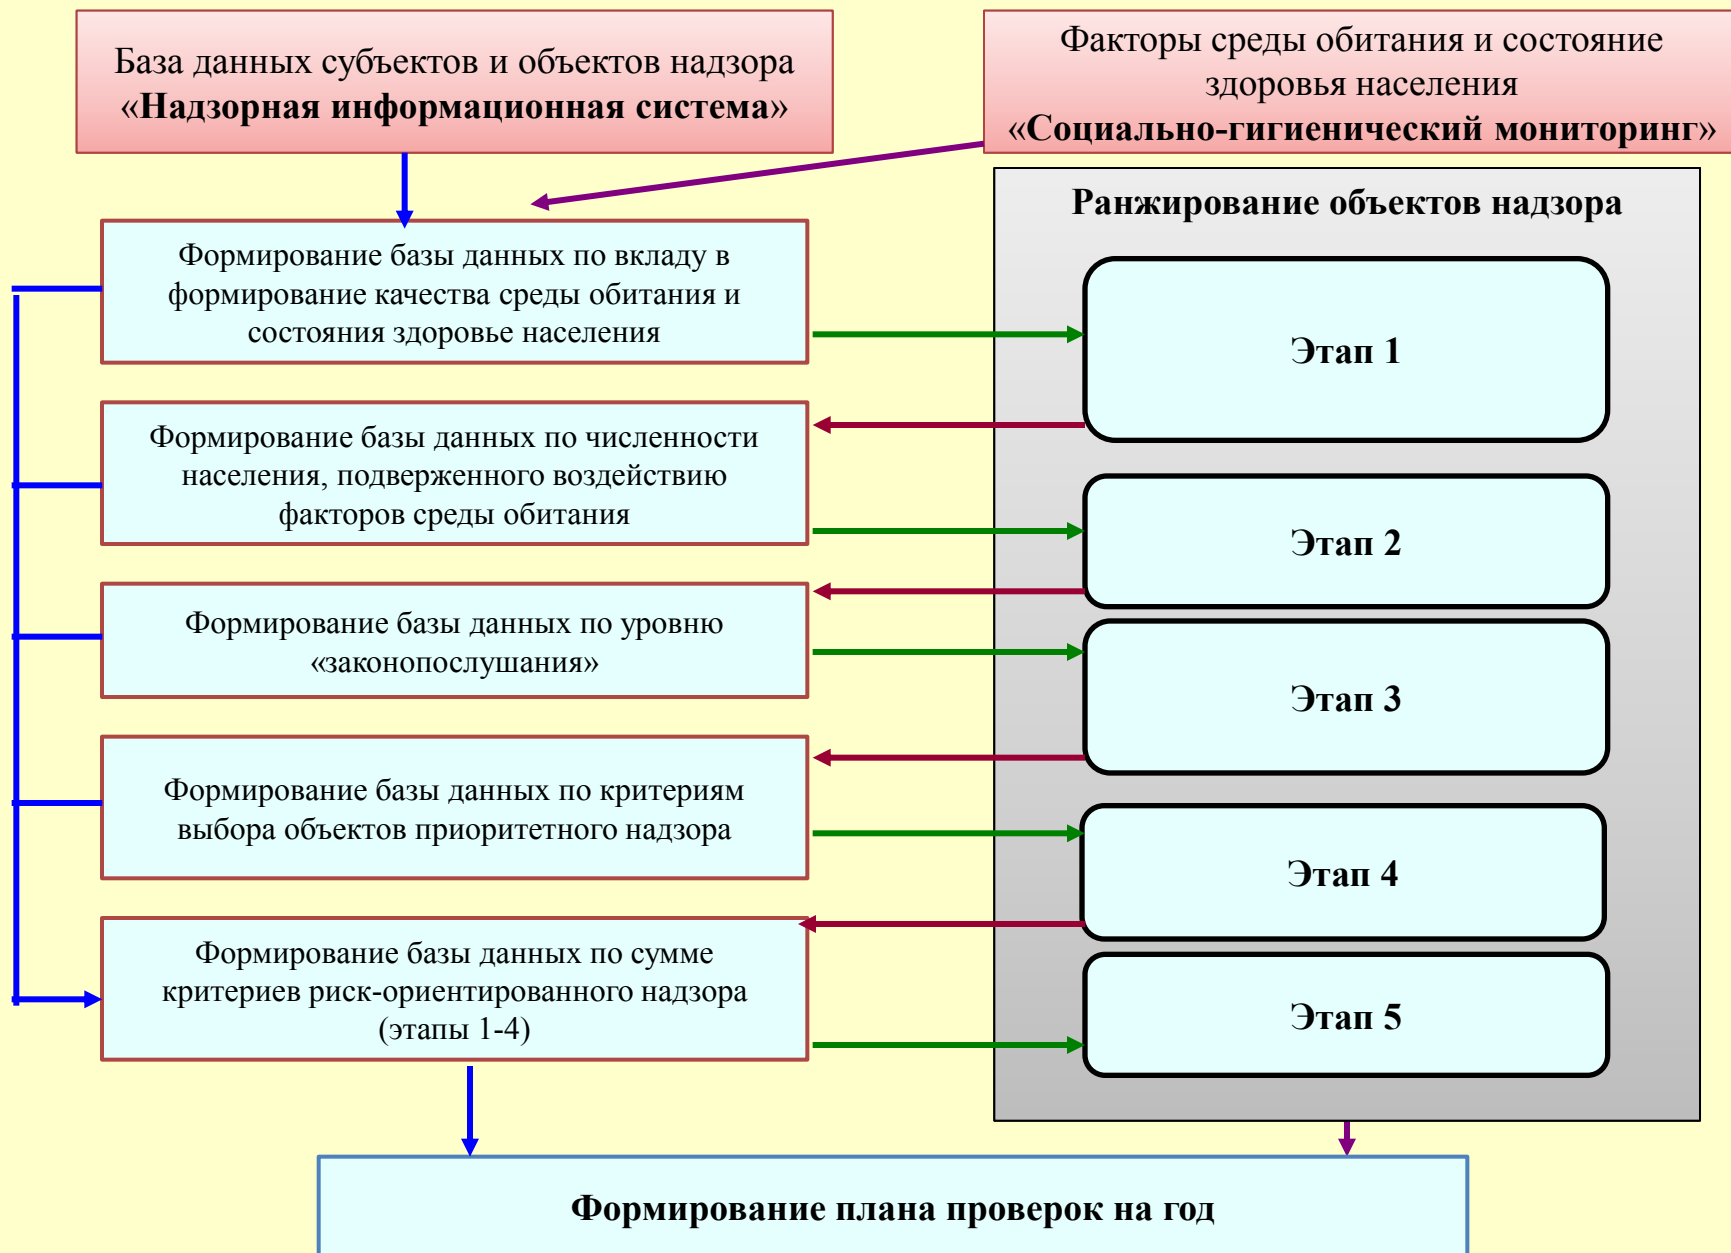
База данных субъектов и объектов надзора
«Надзорная информационная система»

Факторы среды обитания и состояние здоровья населения
«Социально-гигиенический мониторинг»

Ранжирование объектов надзора

Формирование базы данных по вкладу в формирование качества среды обитания и состояния здоровье населения

Этап 1

Формирование базы данных по численности населения, подверженного воздействию факторов среды обитания

Этап 2

Формирование базы данных по уровню «законопослушания»

Этап 3

Формирование базы данных по критериям выбора объектов приоритетного надзора

Этап 4

Формирование базы данных по сумме критериев риск-ориентированного надзора (этапы 1-4)

Этап 5

Формирование плана проверок на год